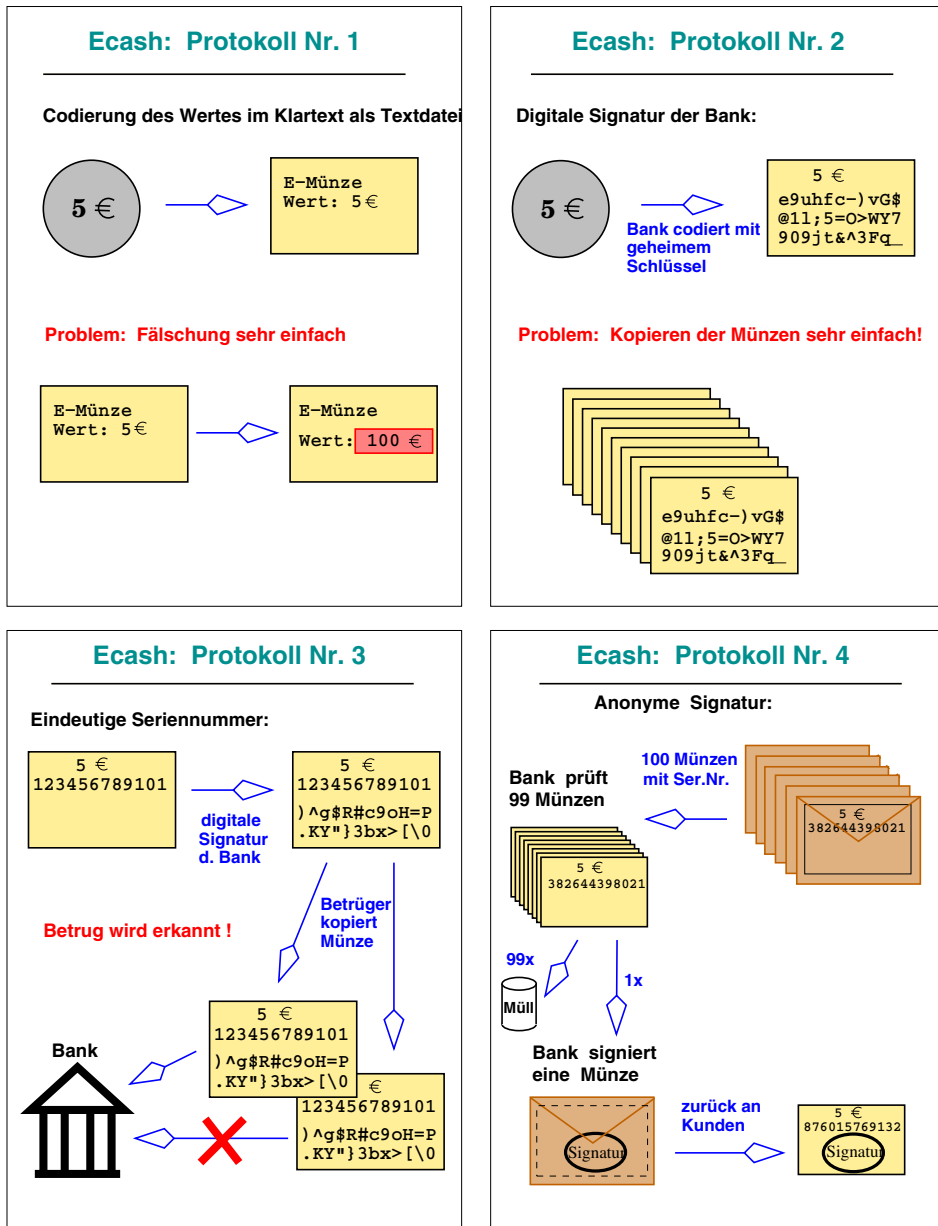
Ecash: Protokoll Nr. 1

Codierung des Wertes im Klartext als Textdatei

5 €

E-Münze
Wert: 5 €

Problem: Fälschung sehr einfach

E-Münze
Wert: 5 €

E-Münze
Wert: 100 €

Ecash: Protokoll Nr. 2

Digitale Signatur der Bank:

5 €

Bank codiert mit geheimem Schlüssel

5 €
e9uhfc-)vG$
@11;5=O>WY7
909jt&^3Fq_

Problem: Kopieren der Münzen sehr einfach!

5 €
e9uhfc-)vG$
@11;5=O>WY7
909jt&^3Fq_

Ecash: Protokoll Nr. 3

Eindeutige Seriennummer:

5 €
123456789101

digitale Signatur d. Bank

5 €
123456789101
)^g$R#c9oH=P
.KY"}3bx>[\0

Betrüger kopiert Münze

Betrug wird erkannt !

5 €
123456789101
)^g$R#c9oH=P
.KY"}3bx>[\0

Bank

€
123456789101
)^g$R#c9oH=P
.KY"}3bx>[\0

Ecash: Protokoll Nr. 4

Anonyme Signatur:

100 Münzen mit Ser.Nr.

Bank prüft 99 Münzen

5 €
382644398021

5 €
382644398021

99x

Müll

1x

Bank signiert eine Münze

Signatur

zurück an Kunden

5 €
876015769132
Signatur